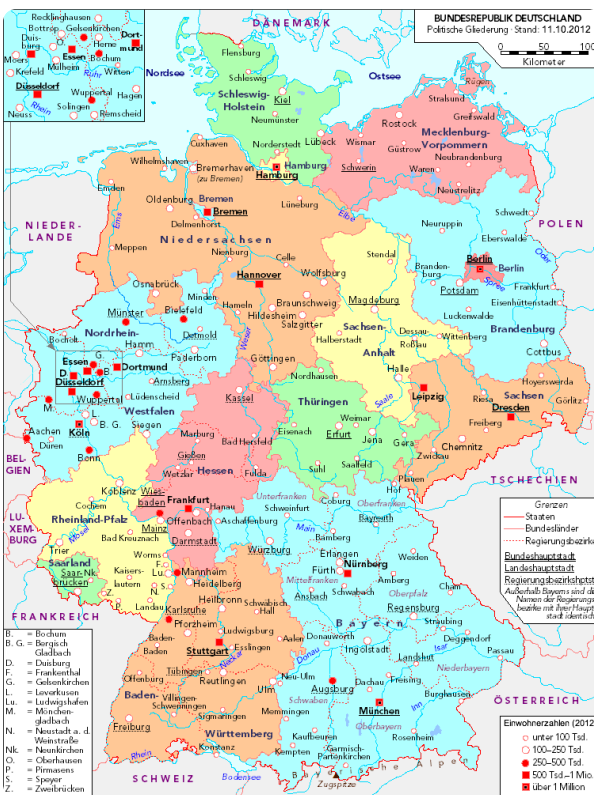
BUNDESREPUBLIK DEUTSCHLAND
Politische Gliederung · Stand: 11.10.2012
0 50 100
Kilometer

Recklinghausen
Bottrop
Gelsenkirchen
Duisburg
Dortmund
Herne
Moers
Essen
Bochum
Krefeld
Mülheim
Witten
Ruhr
Düsseldorf
Wuppertal
Hagen
Rhein
Solingen
Neuss
Remscheid

DÄNEMARK
Nordsee
Ostsee
Flensburg
Schleswig
Schleswig-Holstein
Kiel
Neumünster
Stralsund
Greifswald
Rostock
Mecklenburg-Vorpommern
Wismar
Lübeck
Cuxhaven
Norderstedt
Güstrow
Hamburg
Schwerin
Neubrandenburg
Bremerhaven (zu Bremen)
Hamburg
Wilhelmshaven
Waren
Neustrelitz
Emden
Oldenburg
Bremen
Bremen
Lüneburg
Elbe
Schwedt
NIEDER-LANDE
Delmenhorst
Ems
POLEN
Niedersachsen
Stendal
Eberswalde
Meppen
Nienburg
Celle
Wolfsburg
Brandenburg
Berlin
Berlin
Oder
Osnabrück
Hannover
Potsdam
Frankfurt
Minden
Braunschweig
Magdeburg
Eisenhüttenstadt
Münster
Bielefeld
Hameln
Hildesheim
Salzgitter
Dessau-Roßlau
Luckenwalde
Bocholt
Nordrhein-Westfalen
Hamm
Detmold
Weser
Halberstadt
Sachsen-Anhalt
Wittenberg
Brandenburg
Spree
Essen
G.
Dortmund
Paderborn
Göttingen
Cottbus
D
B
Düsseldorf
Arnsberg
Nordhausen
Halle
Hoyerswerda
M.
Wuppertal
Lüdenscheid
Westfalen
Kassel
Saale
Leipzig
Sachsen
Riesa
Aachen
Köln
B. G.
Siegen
Thüringen
Weimar
Dresden
Görlitz
BELGIEN
Düren
Bonn
Eisenach
Erfurt
Jena
Gera
Freiberg
Marburg
Bad Hersfeld
Zwickau
Chemnitz
Gießen
Hessen
Fulda
Suhl
Saalfeld
Wetzlar
Plauen
TSCHECHIEN
Koblenz
Wiesbaden
Frankfurt
Hanau
Unterfranken
Coburg
Oberfranken
Cochem
Mainz
Offenbach
Aschaffenburg
Schweinfurt
Bayreuth
LU-XEM-BURG
Rheinland-Pfalz
Mosel
Bad Kreuznach
Darmstadt
Main
Bamberg
Trier
Worms
Würzburg
Erlangen
Weiden
Saarland
Saarbrücken
F.
L.
Kaiserslautern
Mannheim
Heidelberg
Fürth
Nürnberg
Amberg
Saar
Nk.
N.
Lu.
Heilbronn
Mittelfranken
Oberpfalz
P.
S.
Z.
Landau
Karlsruhe
Schwäbisch Hall
Ansbach
Schwabach
Regensburg
FRANKREICH
Baden-Baden
Pforzheim
Ludwigsburg
Aalen
Donauwörth
Straubing
Stuttgart
Esslingen
Ingolstadt
Niederbayern
Deggendorf
Bayern
Tübingen
Reutlingen
Donau
Isar
Landshut
Passau
Offenburg
Ulm
Neu-Ulm
Augsburg
Dachau
Freising
Burghausen
Baden-Württemberg
Villingen-Schwenningen
Sigmaringen
Schwaben
Memmingen
München
Inn
Oberbayern
Freiburg
Rhein
Konstanz
Kaufbeuren
Rosenheim
Bodensee
Garmisch-Partenkirchen
Zugspitze
Bayerische Alpen
SCHWEIZ
ÖSTERREICH

Grenzen
Staaten
Bundesländer
Regierungsbezirke
Bundeshauptstadt
Landeshauptstadt
Regierungsbezirkshptst
Außerhalb Bayerns sind die Namen der Regierungsbezirke mit ihrer Hauptstadt identisch

B. = Bochum
B. G. = Bergisch Gladbach
D. = Duisburg
F. = Frankenthal
G. = Gelsenkirchen
L. = Leverkusen
Lu. = Ludwigshafen
M. = Mönchengladbach
N. = Neustadt a. d. Weinstraße
Nk. = Neunkirchen
O. = Oberhausen
P. = Pirmasens
S. = Speyer
Z. = Zweibrücken

Einwohnerzahlen (2012)
unter 100 Tsd.
100–250 Tsd.
250–500 Tsd.
500 Tsd.–1 Mio.
über 1 Million